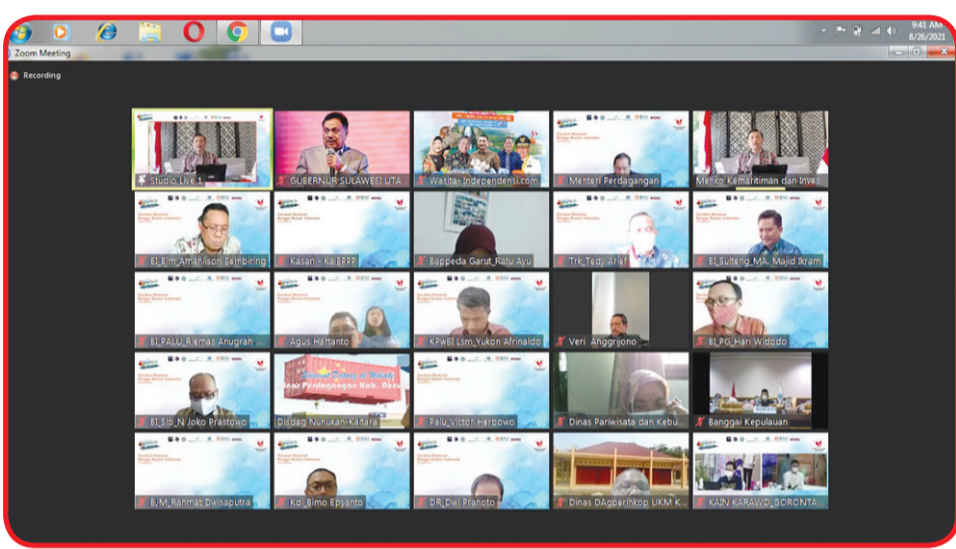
Zoom Meeting

Recording

9:41 AM
8/26/2021

Studio Live 1

GUBERNUR SULAWESI UTA

Wasta - Independensi.com

Menteri Perdagangan

Menko Kemaritiman dan Inves

BI_Bjm_Amanlison Sembiring

Kasan - Ka BPPP

Bappeda Garut_Ratu Ayu

Trk_Tedy Arief

BI_Sulteng_MA. Majid Ikram

BI_PALU_Riemas Anugrah

Agus Hartanto

KPwBI Lsm_Yukon Afrinaldo

Veri Anggrijono

BI_PG_Hari Widodo

BI_Sib_N Joko Prastowo

Disdag Nunukan-Kaltara

Palu_Victor Herbowo

Dinas Pariwisata dan Kebu

Banggai Kepulauan

BJM_Rahmat Dwisaputra

Kdi_Bimo Epyanto

DR_Dwi Pranoto

Dinas DAgperinkop UKM K

KAJN KARAWO_GORONTA